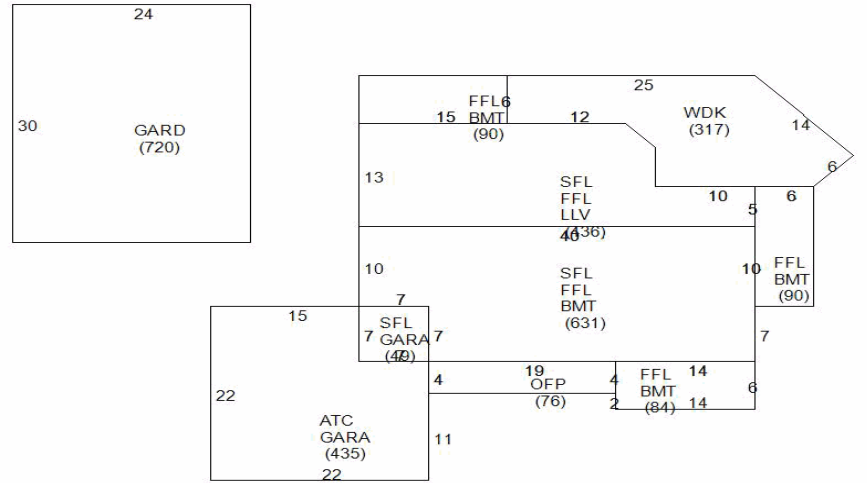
24
30
GARD
(720)

25
15
FFL
BMT
(90)
6
12
WDK
(317)
14
6
13
SFL
FFL
LLV
(436)
40
10
5
6
10
SFL
FFL
BMT
(631)
10
FFL
BMT
(90)
7
15
7
SFL
GARA
(49)
7
7
22
4
19
OFP
(76)
4
2
FFL
BMT
(84)
14
14
6
ATC
GARA
(435)
11
22